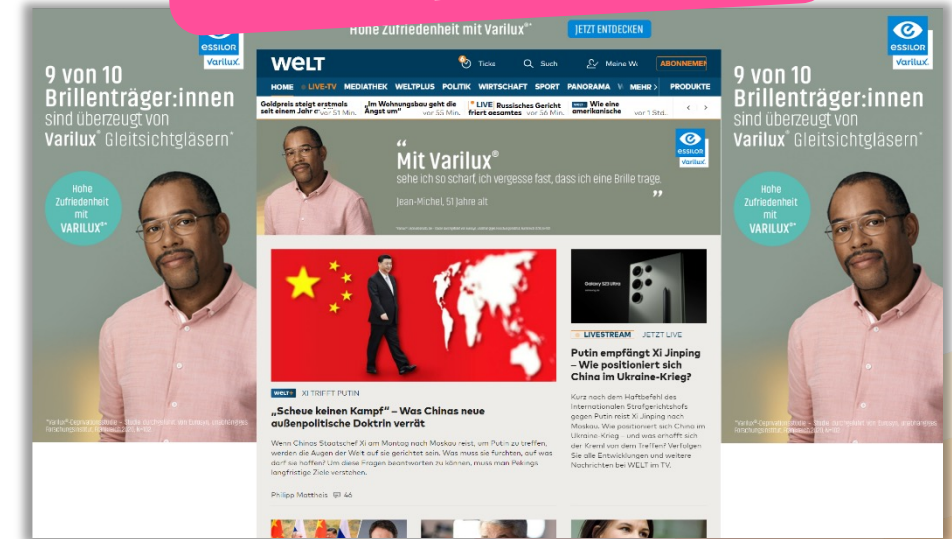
Hohe Zufriedenheit mit Varilux®* JETZT ENTDECKEN

ESSILOR Varilux

9 von 10 Brillenträger:innen sind überzeugt von Varilux® Gleitsichtgläsern*

Hohe Zufriedenheit mit VARILUX®*

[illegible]

WELT Ticker Suche Meine Welt ABONNEMENT

HOME LIVE-TV MEDIATHEK WELTPLUS POLITIK WIRTSCHAFT SPORT PANORAMA MEHR PRODUKTE

Goldpreis steigt erstmals seit einem Jahr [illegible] vor 51 Min. „Im Wohnungsbau geht die Angst um" vor 55 Min. LIVE Russisches Gericht friert gesamtes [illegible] vor 56 Min. Wie eine amerikanische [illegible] vor 1 Std.

“Mit Varilux® sehe ich so scharf, ich vergesse fast, dass ich eine Brille trage.”

Jean-Michel, 51 Jahre alt

ESSILOR Varilux

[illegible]

Galaxy S23 Ultra

LIVESTREAM JETZT LIVE

Putin empfängt Xi Jinping – Wie positioniert sich China im Ukraine-Krieg?

Kurz nach dem Haftbefehl des Internationalen Strafgerichtshofs gegen Putin reist Xi Jinping nach Moskau. Wie positioniert sich China im Ukraine-Krieg – und was erhofft sich der Kreml von dem Treffen? Verfolgen Sie alle Entwicklungen und weitere Nachrichten bei WELT im TV.

WELT+ XI TRIFFT PUTIN

„Scheue keinen Kampf" – Was Chinas neue außenpolitische Doktrin verrät

Wenn Chinas Staatschef Xi am Montag nach Moskau reist, um Putin zu treffen, werden die Augen der Welt auf sie gerichtet sein. Was muss sie fürchten, auf was darf sie hoffen? Um diese Fragen beantworten zu können, muss man Pekings langfristige Ziele verstehen.

Philipp Mattheis 46

ESSILOR Varilux

9 von 10 Brillenträger:innen sind überzeugt von Varilux® Gleitsichtgläsern*

Hohe Zufriedenheit mit VARILUX®*

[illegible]